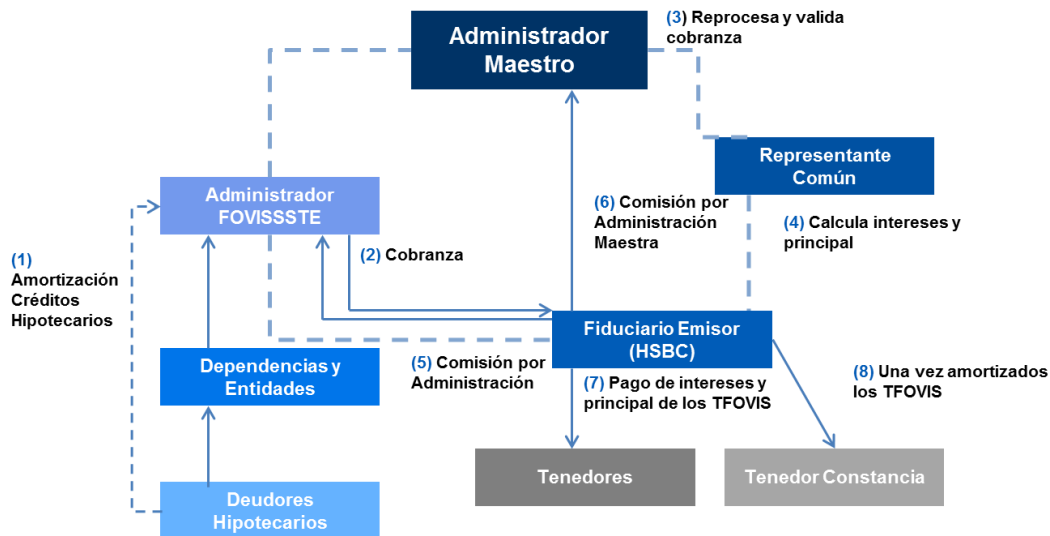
Administrador Maestro

(3) Reprocesa y valida cobranza

Representante Común

(4) Calcula intereses y principal

Administrador FOVISSSTE

(1) Amortización Créditos Hipotecarios

(2) Cobranza

(6) Comisión por Administración Maestra

Fiduciario Emisor (HSBC)

Dependencias y Entidades

(5) Comisión por Administración

(7) Pago de intereses y principal de los TFOVIS

(8) Una vez amortizados los TFOVIS

Tenedores

Tenedor Constancia

Deudores Hipotecarios